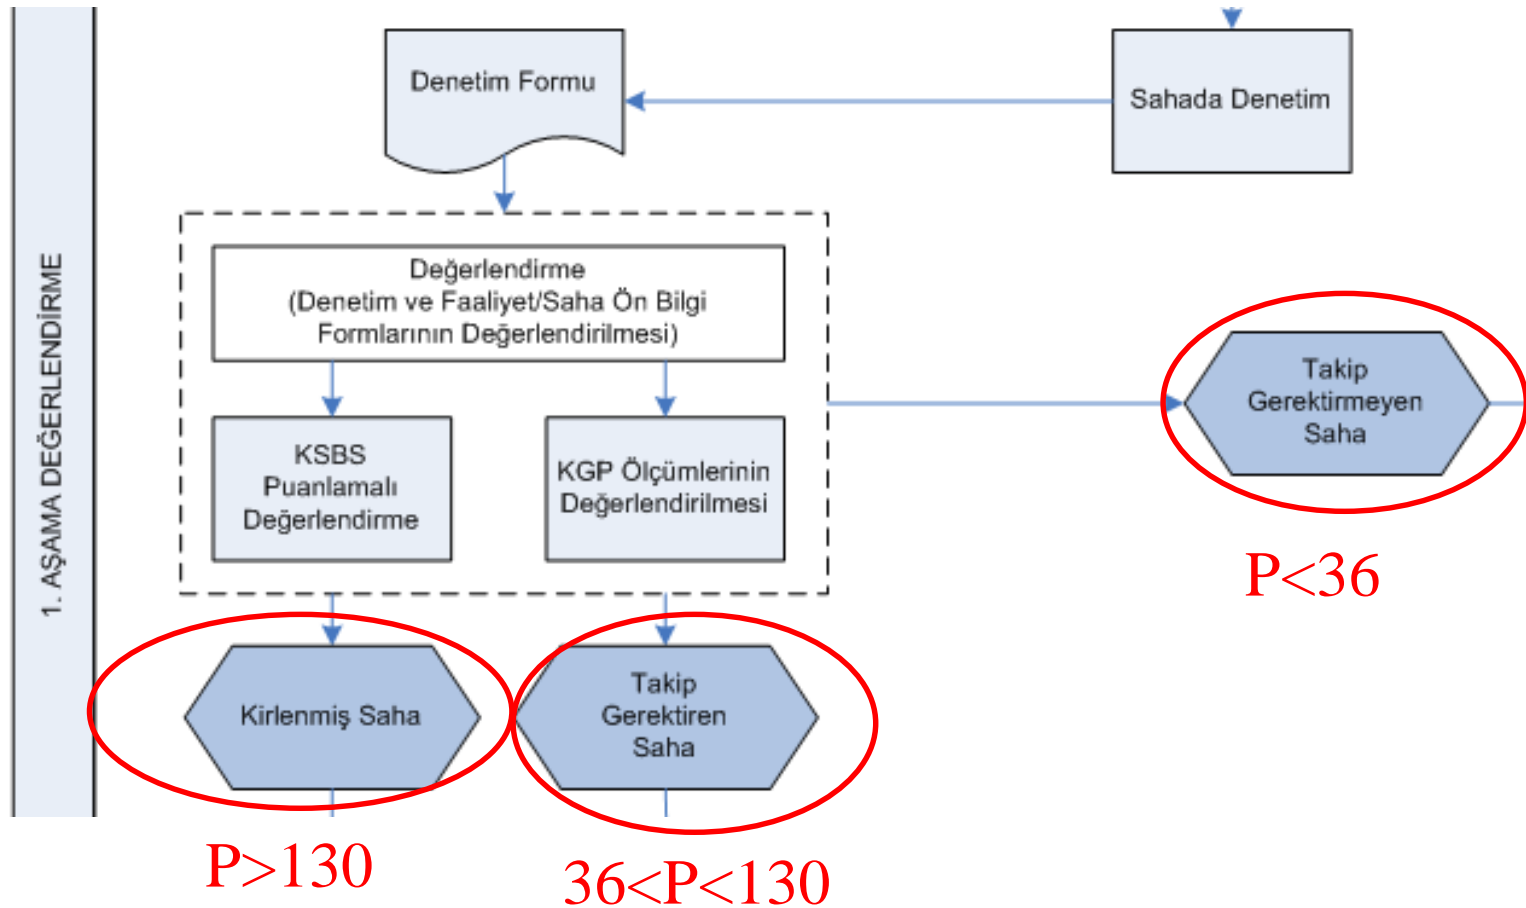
1. AŞAMA DEĞERLENDİRME

Denetim Formu

Sahada Denetim

Değerlendirme
(Denetim ve Faaliyet/Saha Ön Bilgi Formlarının Değerlendirilmesi)

KSBS Puanlamalı Değerlendirme

KGP Ölçümlerinin Değerlendirilmesi

Takip Gerektirmeyen Saha

$P<36$

Kirlenmiş Saha

Takip Gerektiren Saha

$P>130$

$36<P<130$